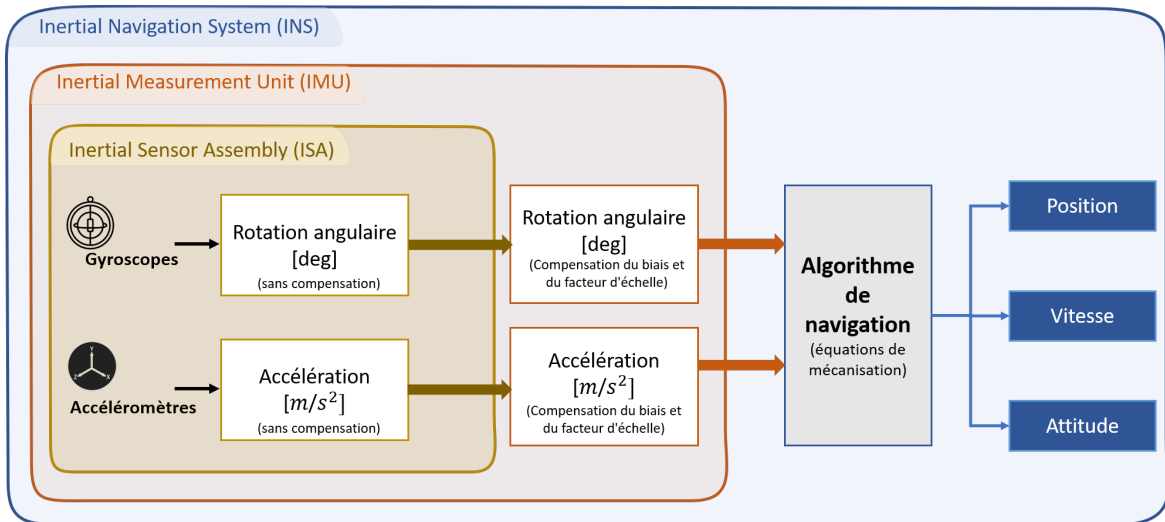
Inertial Navigation System (INS)

Inertial Measurement Unit (IMU)

Inertial Sensor Assembly (ISA)

Gyroscopes

Rotation angulaire [deg] (sans compensation)

Accéléromètres

Accélération $[m/s^2]$ (sans compensation)

Rotation angulaire [deg] (Compensation du biais et du facteur d'échelle)

Accélération $[m/s^2]$ (Compensation du biais et du facteur d'échelle)

Algorithme de navigation (équations de mécanisation)

Position

Vitesse

Attitude